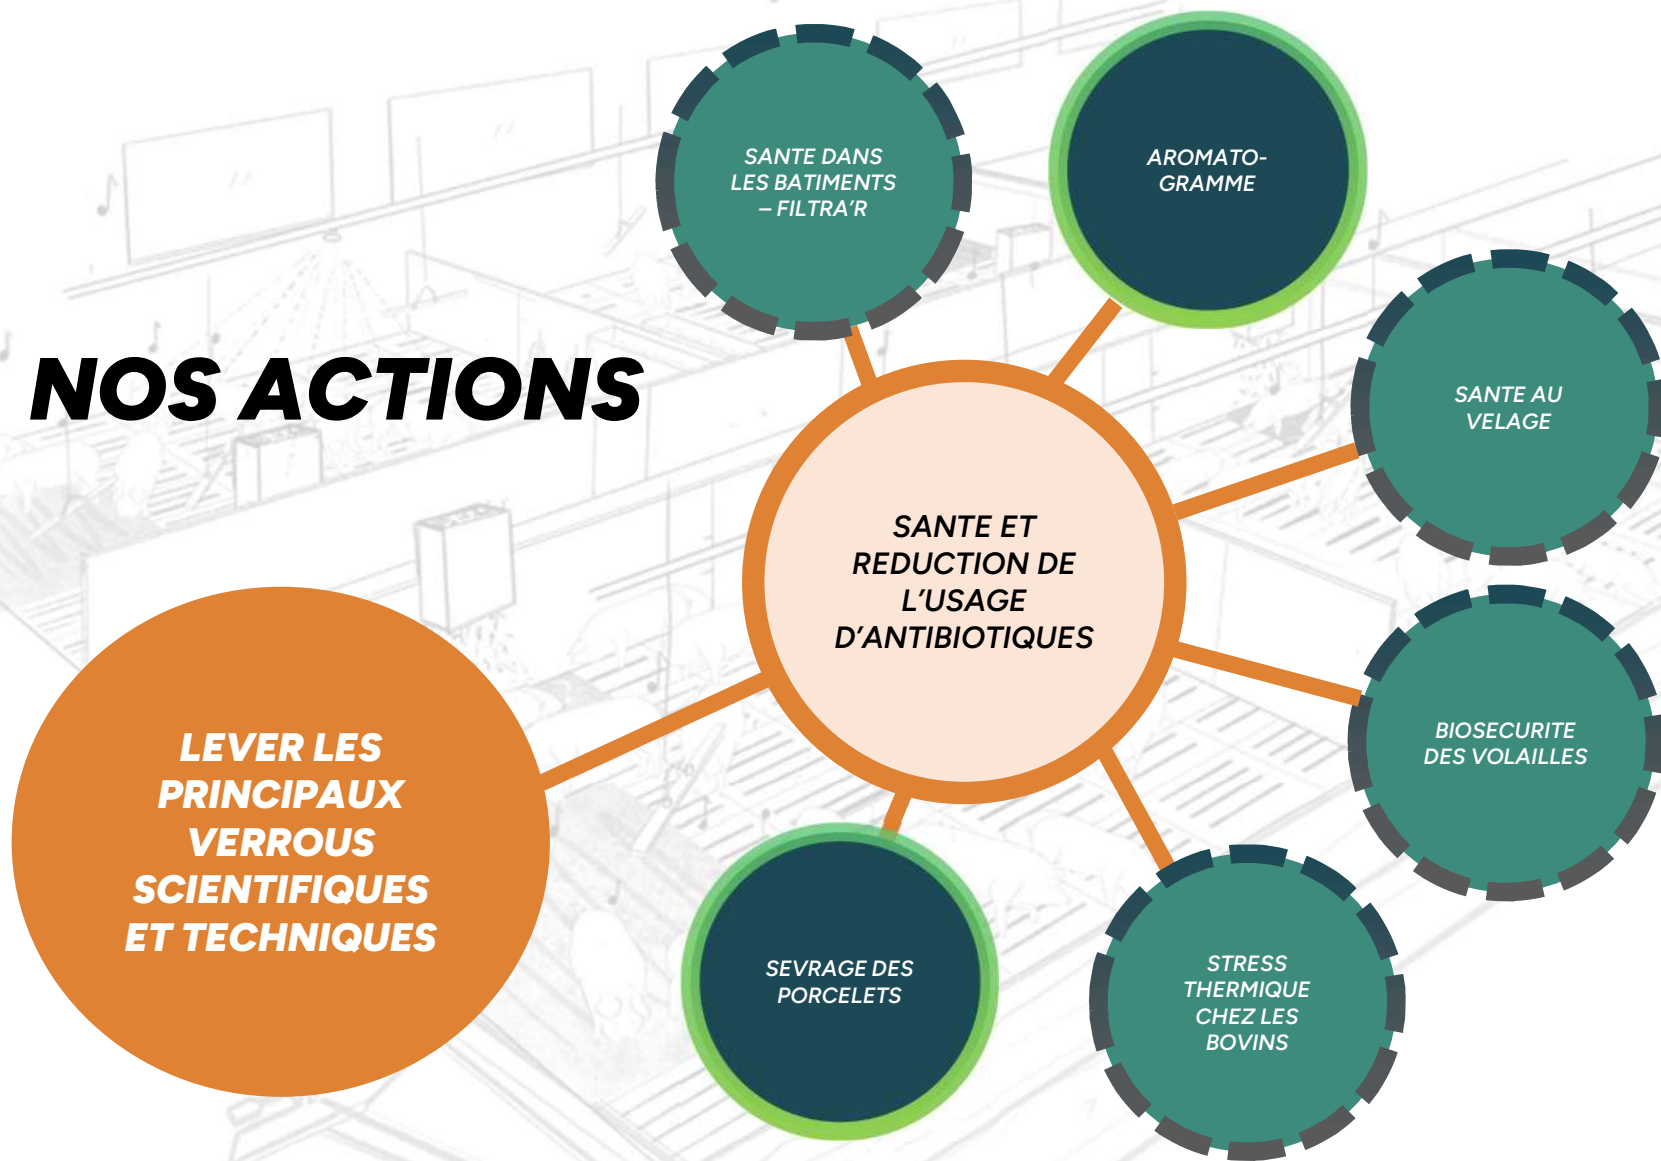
NOS ACTIONS

LEVER LES PRINCIPAUX VERROUS SCIENTIFIQUES ET TECHNIQUES

SANTE ET REDUCTION DE L'USAGE D'ANTIBIOTIQUES

SANTE DANS LES BATIMENTS – FILTRA'R

AROMATO-GRAMME

SANTE AU VELAGE

BIOSECURITE DES VOLAILLES

STRESS THERMIQUE CHEZ LES BOVINS

SEVRAGE DES PORCELETS